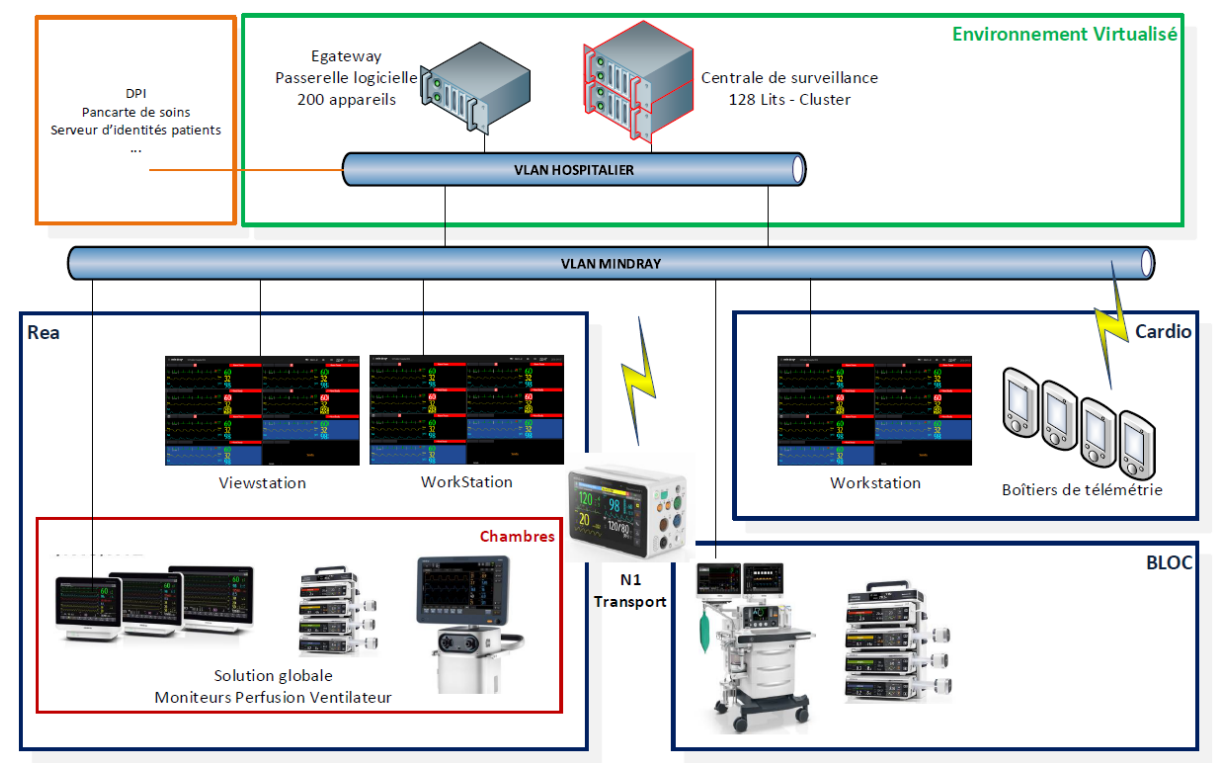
DPI
Pancarte de soins
Serveur d'identités patients
...

Environnement Virtualisé

Egateway
Passerelle logicielle
200 appareils

Centrale de surveillance
128 Lits - Cluster

VLAN HOSPITALIER

VLAN MINDRAY

Rea

Viewstation

WorkStation

Chambres

Solution globale
Moniteurs Perfusion Ventilateur

N1
Transport

Cardio

Workstation

Boîtiers de télémétrie

BLOC